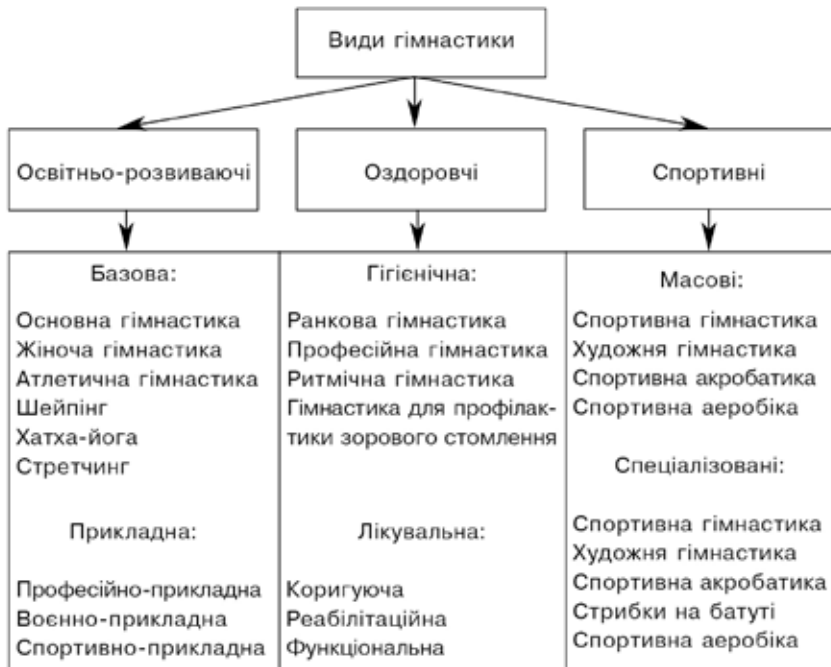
Види гімнастики

Освітньо-розвиваючі

Оздоровчі

Спортивні

Базова:

Основна гімнастика
Жіноча гімнастика
Атлетична гімнастика
Шейпінг
Хатха-йога
Стретчинг

Прикладна:

Професійно-прикладна
Воєнно-прикладна
Спортивно-прикладна

Гігієнічна:

Ранкова гімнастика
Професійна гімнастика
Ритмічна гімнастика
Гімнастика для профілактики зорового стомлення

Лікувальна:

Коригуюча
Реабілітаційна
Функціональна

Масові:

Спортивна гімнастика
Художня гімнастика
Спортивна акробатика
Спортивна аеробіка

Спеціалізовані:

Спортивна гімнастика
Художня гімнастика
Спортивна акробатика
Стрибки на батуті
Спортивна аеробіка